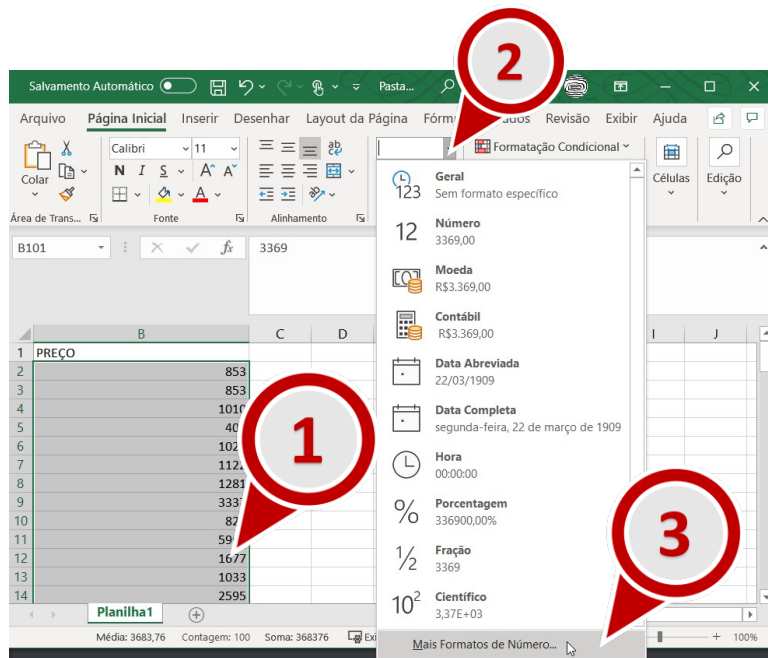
Salvamento Automático

Pasta...

2

Arquivo Página Inicial Inserir Desenhar Layout da Página Fórm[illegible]dados Revisão Exibir Ajuda

Colar

Calibri 11

N I S A A

Área de Trans... Fonte Alinhamento

Formatação Condicional

Células Edição

B101 3369

| | B | C | D |
|---|---|---|---|
| 1 | PREÇO | | |
| 2 | 853 | | |
| 3 | 853 | | |
| 4 | 101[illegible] | | |
| 5 | 40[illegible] | | |
| 6 | 102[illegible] | | |
| 7 | 112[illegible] | | |
| 8 | 1281 | | |
| 9 | 333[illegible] | | |
| 10 | 82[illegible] | | |
| 11 | 59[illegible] | | |
| 12 | 1677 | | |
| 13 | 1033 | | |
| 14 | 2595 | | |

I J

1

Geral
Sem formato específico

Número
3369,00

Moeda
R$3.369,00

Contábil
R$3.369,00

Data Abreviada
22/03/1909

Data Completa
segunda-feira, 22 de março de 1909

Hora
00:00:00

Porcentagem
336900,00%

Fração
3369

Científico
3,37E+03

Mais Formatos de Número...

3

Planilha1

Média: 3683,76 Contagem: 100 Soma: 368376

100%